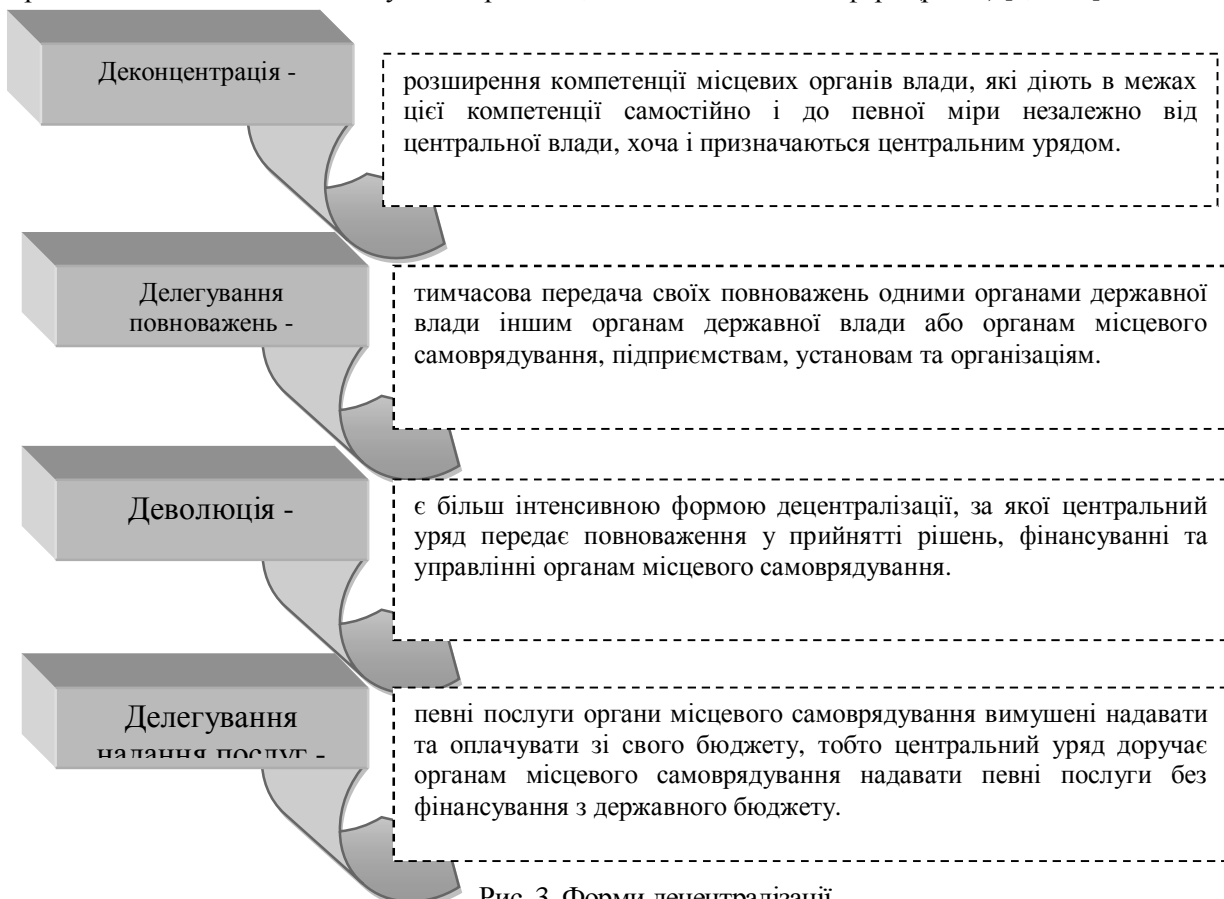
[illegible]

Деконцентрація -

розширення компетенції місцевих органів влади, які діють в межах цієї компетенції самостійно і до певної міри незалежно від центральної влади, хоча і призначаються центральним урядом.

Делегування повноважень -

тимчасова передача своїх повноважень одними органами державної влади іншим органам державної влади або органам місцевого самоврядування, підприємствам, установам та організаціям.

Деволюція -

є більш інтенсивною формою децентралізації, за якої центральний уряд передає повноваження у прийнятті рішень, фінансуванні та управлінні органам місцевого самоврядування.

Делегування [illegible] -

певні послуги органи місцевого самоврядування вимушені надавати та оплачувати зі свого бюджету, тобто центральний уряд доручає органам місцевого самоврядування надавати певні послуги без фінансування з державного бюджету.

Рис. 3. Форми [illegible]